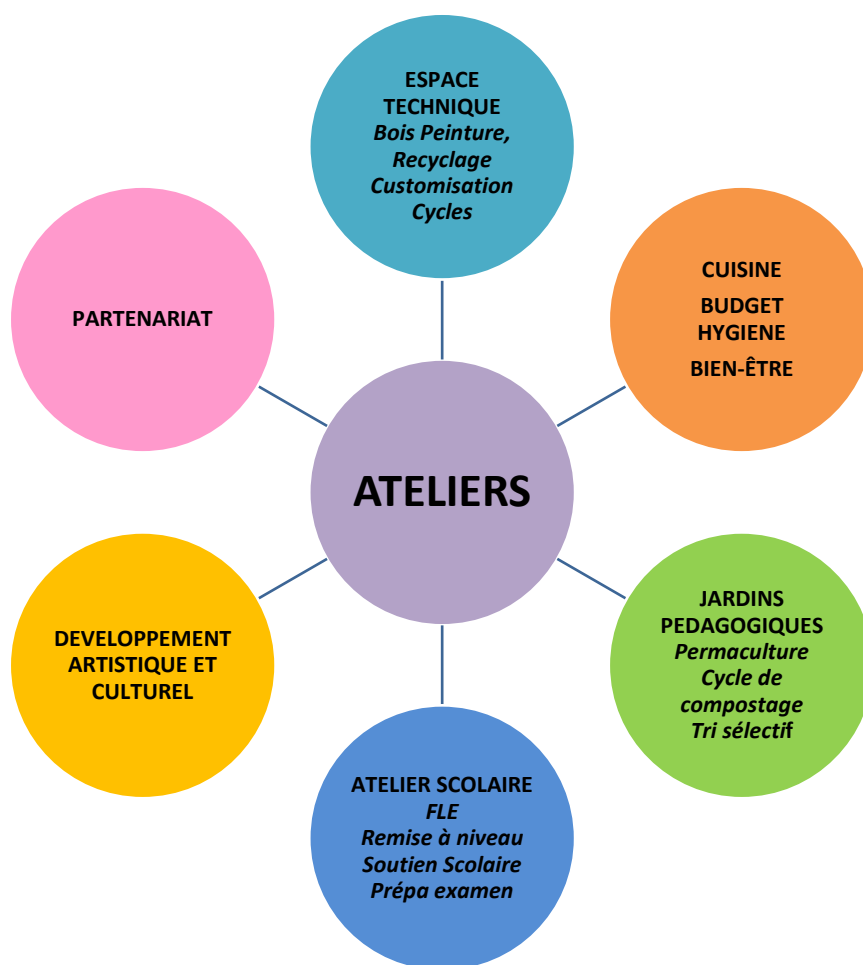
ESPACE TECHNIQUE
Bois Peinture,
Recyclage
Customisation
Cycles

PARTENARIAT

CUISINE
BUDGET
HYGIENE
BIEN-ÊTRE

ATELIERS

DEVELOPPEMENT ARTISTIQUE ET CULTUREL

JARDINS PEDAGOGIQUES
Permaculture
Cycle de compostage
Tri sélectif

ATELIER SCOLAIRE
FLE
Remise à niveau
Soutien Scolaire
Prépa examen